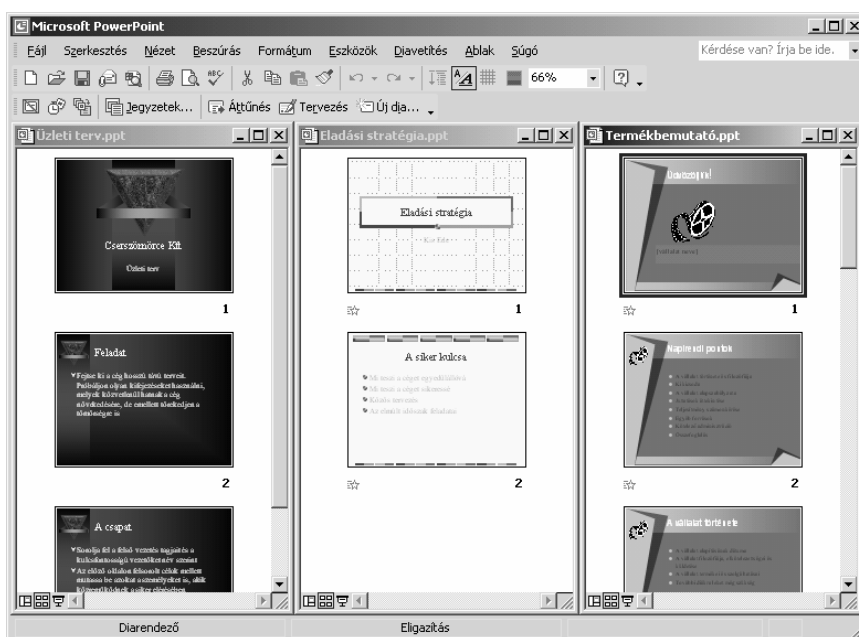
Microsoft PowerPoint

Fájl Szerkesztés Nézet Beszúrás Formátum Eszközök Diavetítés Ablak Súgó

Kérdése van? Írja be ide.

66%

Jegyzetek... Áttűnés Tervezés Új dia...

Üzleti terv.ppt

Cserszömörce Kft.

Üzleti terv

1

Feladat

Fejtse ki a cég hosszú távú terveit. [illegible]

2

A csapat

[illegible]

Eladási stratégia.ppt

Eladási stratégia

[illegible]

1

A siker kulcsa

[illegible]

2

Termékbemutató.ppt

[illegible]

1

Napirendi pontok

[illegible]

2

A vállalat története

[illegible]

Diarendező

Eligazítás